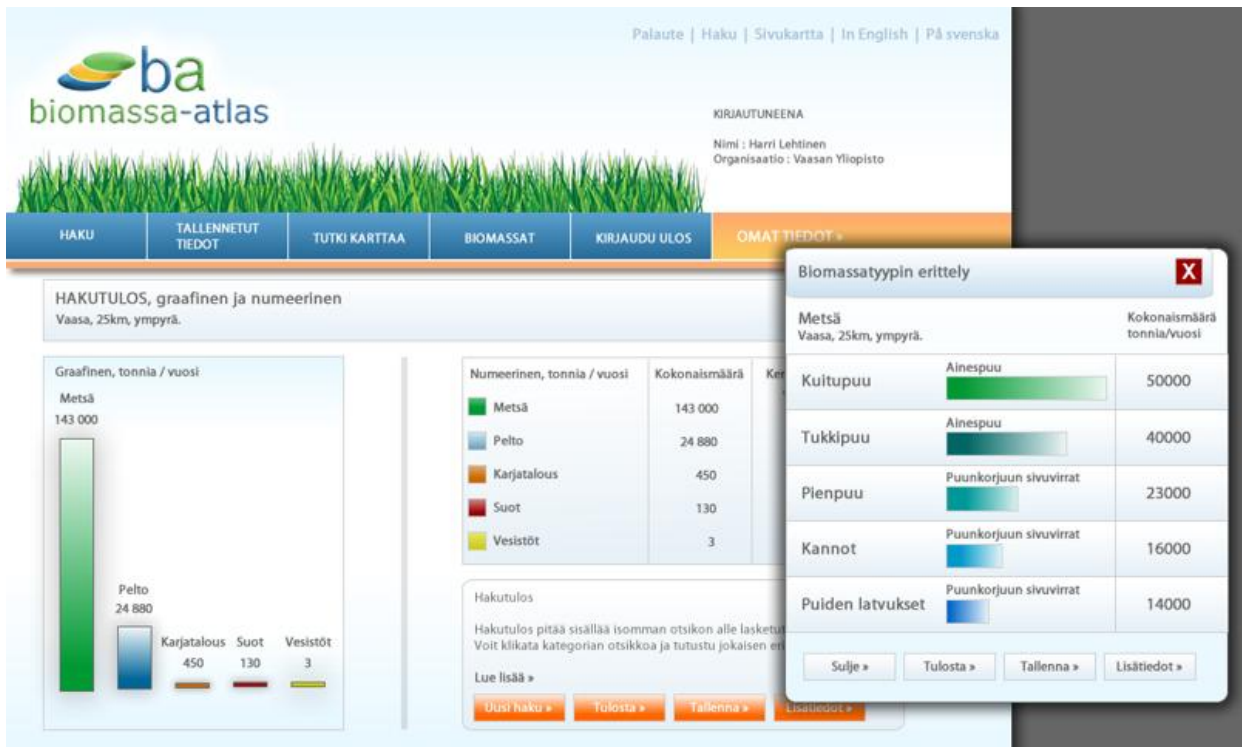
Palaute | Haku | Sivukartta | In English | På svenska

ba
biomassa-atlas

KIRJAUTUNEENA

Nimi : Harri Lehtinen
Organisaatio : Vaasan Yliopisto

HAKU | TALLENNETUT TIEDOT | TUTKI KARTTAA | BIOMASSAT | KIRJAUDU ULOS | OMAT TIEDOT »

HAKUTULOS, graafinen ja numeerinen
Vaasa, 25km, ympyrä.

Graafinen, tonnia / vuosi

Metsä
143 000

Pelto
24 880

Karjatalous 450
Suot 130
Vesistöt 3

| Numeerinen, tonnia / vuosi | Kokonaismäärä | Ke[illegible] |
|---|---|---|
| Metsä | 143 000 | |
| Pelto | 24 880 | |
| Karjatalous | 450 | |
| Suot | 130 | |
| Vesistöt | 3 | |

Hakutulos

Hakutulos pitää sisällää isomman otsikon alle lasketu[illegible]
Voit klikata kategorian otsikkoa ja tutustu jokaisen er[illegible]

Lue lisää »

Uusi haku » | Tulosta » | Tallenna » | Lisätiedot »

Biomassatyypin erittely X

Metsä
Vaasa, 25km, ympyrä.
Kokonaismäärä tonnia/vuosi

| | | |
|---|---|---|
| Kuitupuu | Ainespuu | 50000 |
| Tukkipuu | Ainespuu | 40000 |
| Pienpuu | Puunkorjuun sivuvirrat | 23000 |
| Kannot | Puunkorjuun sivuvirrat | 16000 |
| Puiden latvukset | Puunkorjuun sivuvirrat | 14000 |

Sulje » | Tulosta » | Tallenna » | Lisätiedot »